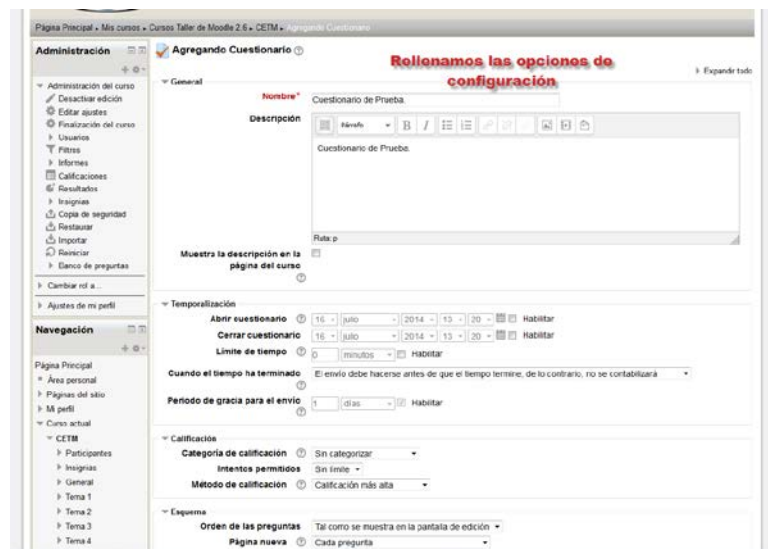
Página Principal ▸ Mis cursos ▸ Cursos Taller de Moodle 2.6 ▸ CETM ▸ Agregando Cuestionario

Administración

Administración del curso
Desactivar edición
Editar ajustes
Finalización del curso
Usuarios
Filtros
Informes
Calificaciones
Resultados
Insignias
Copia de seguridad
Restaurar
Importar
Reiniciar
Banco de preguntas

Cambiar rol a...

Ajustes de mi perfil

Navegación

Página Principal
Área personal
Páginas del sitio
Mi perfil
Curso actual
CETM
Participantes
Insignias
General
Tema 1
Tema 2
Tema 3
Tema 4

Agregando Cuestionario

Rellenamos las opciones de configuración

Expandir todo

General

Nombre* Cuestionario de Prueba.

Descripción Párrafo B I

Cuestionario de Prueba.

Ruta: p

Muestra la descripción en la página del curso

Temporalización

Abrir cuestionario 16 julio 2014 13 20 Habilitar

Cerrar cuestionario 16 julio 2014 13 20 Habilitar

Límite de tiempo 0 minutos Habilitar

Cuando el tiempo ha terminado El envío debe hacerse antes de que el tiempo termine, de lo contrario, no se contabilizará

Periodo de gracia para el envío 1 días Habilitar

Calificación

Categoría de calificación Sin categorizar

Intentos permitidos Sin límite

Método de calificación Calificación más alta

Esquema

Orden de las preguntas Tal como se muestra en la pantalla de edición

Página nueva Cada pregunta